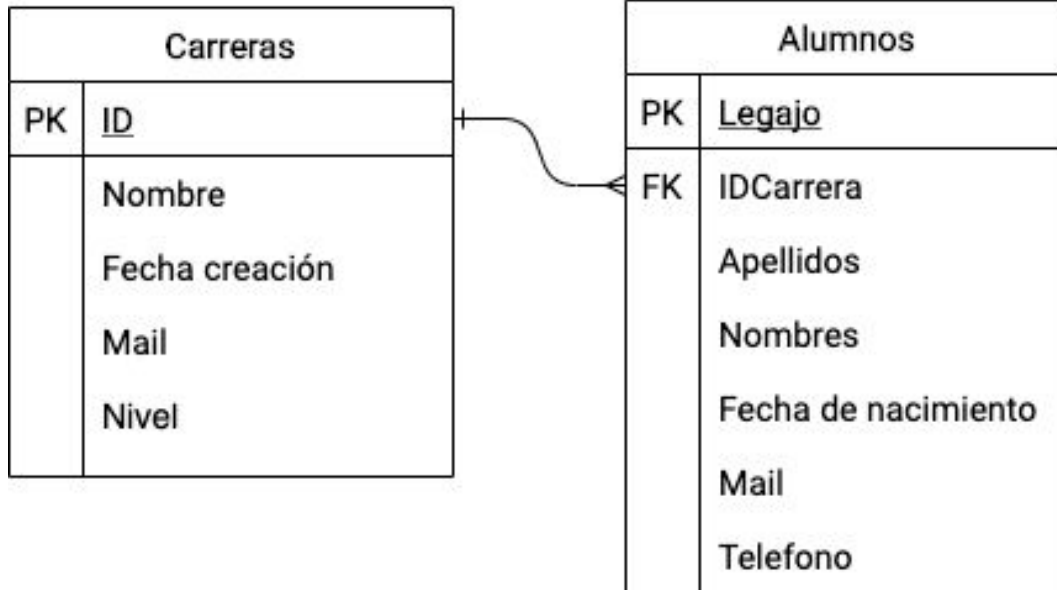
Carreras

| | |
|---|---|
| PK | ID |
| | Nombre |
| | Fecha creación |
| | Mail |
| | Nivel |

Alumnos

| | |
|---|---|
| PK | Legajo |
| FK | IDCarrera |
| | Apellidos |
| | Nombres |
| | Fecha de nacimiento |
| | Mail |
| | Telefono |